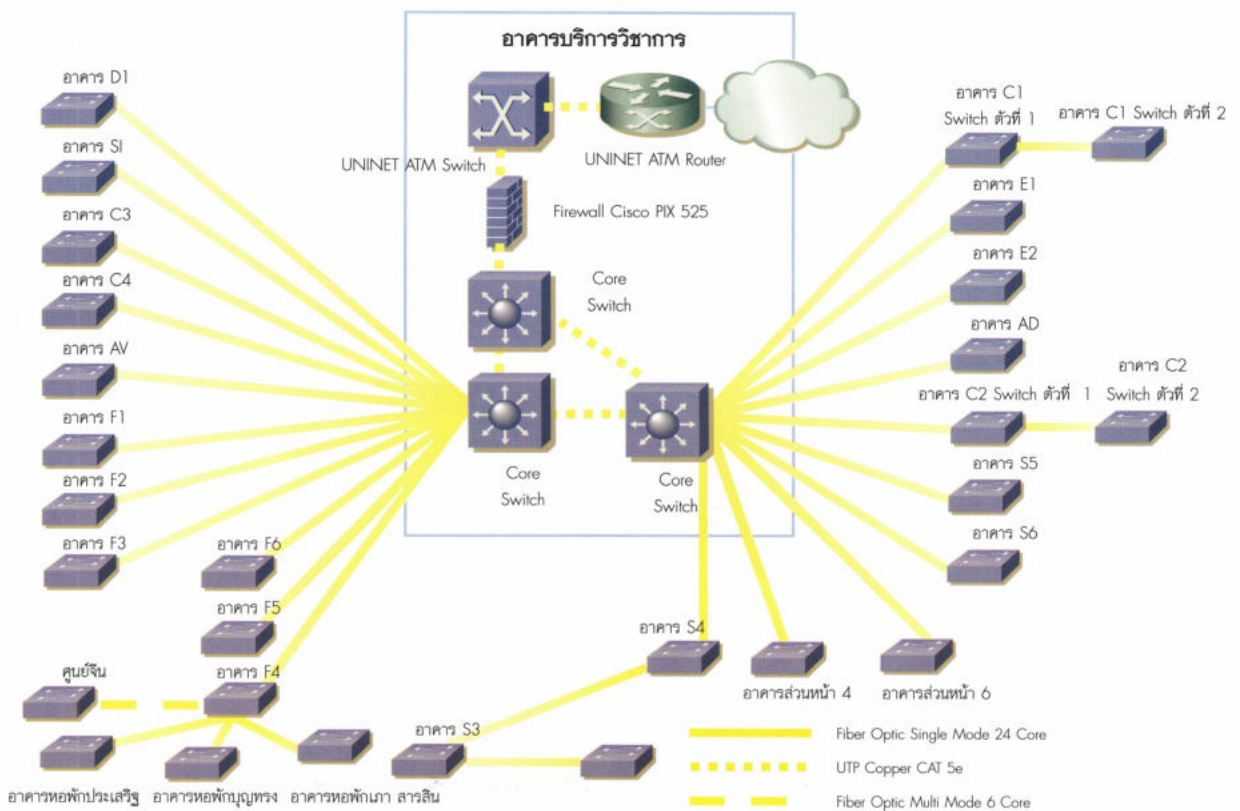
อาคารบริการวิชาการ

UNINET ATM Switch

UNINET ATM Router

Firewall Cisco PIX 525

Core Switch

Core Switch

Core Switch

อาคาร D1

อาคาร SI

อาคาร C3

อาคาร C4

อาคาร AV

อาคาร F1

อาคาร F2

อาคาร F3

อาคาร F6

อาคาร F5

ศูนย์จีน

อาคาร F4

อาคารหอพักประเสริฐ

อาคารหอพักบุญทรง

อาคารหอพักเภา สารสิน

อาคาร S3

อาคาร S4

อาคารส่วนหน้า 4

อาคารส่วนหน้า 6

อาคาร C1 Switch ตัวที่ 1

อาคาร C1 Switch ตัวที่ 2

อาคาร E1

อาคาร E2

อาคาร AD

อาคาร C2 Switch ตัวที่ 1

อาคาร C2 Switch ตัวที่ 2

อาคาร S5

อาคาร S6

Fiber Optic Single Mode 24 Core

UTP Copper CAT 5e

Fiber Optic Multi Mode 6 Core